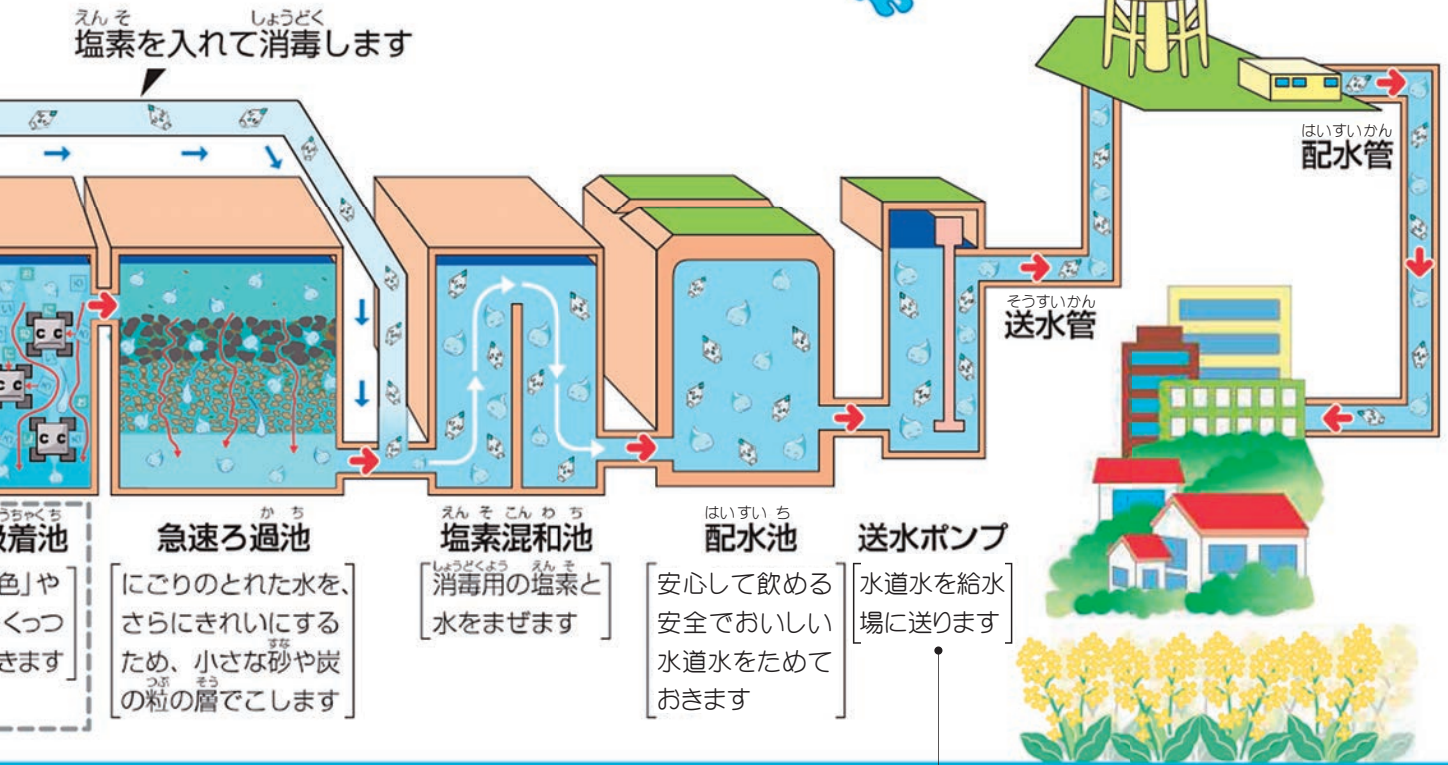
えんそ　しょうどく
塩素を入れて消毒します

はいすいかん
配水管

そうすいかん
送水管

うちゃくち
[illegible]着池

色」や
くっつ
きます

か ち
急速ろ過池

にごりのとれた水を、さらにきれいにするため、小さな砂や炭の粒の層でこします

えんそこんわち
塩素混和池

しょうどくよう　えんそ
消毒用の塩素と水をまぜます

はいすいち
配水池

安心して飲める安全でおいしい水道水をためておきます

送水ポンプ

水道水を給水場に送ります